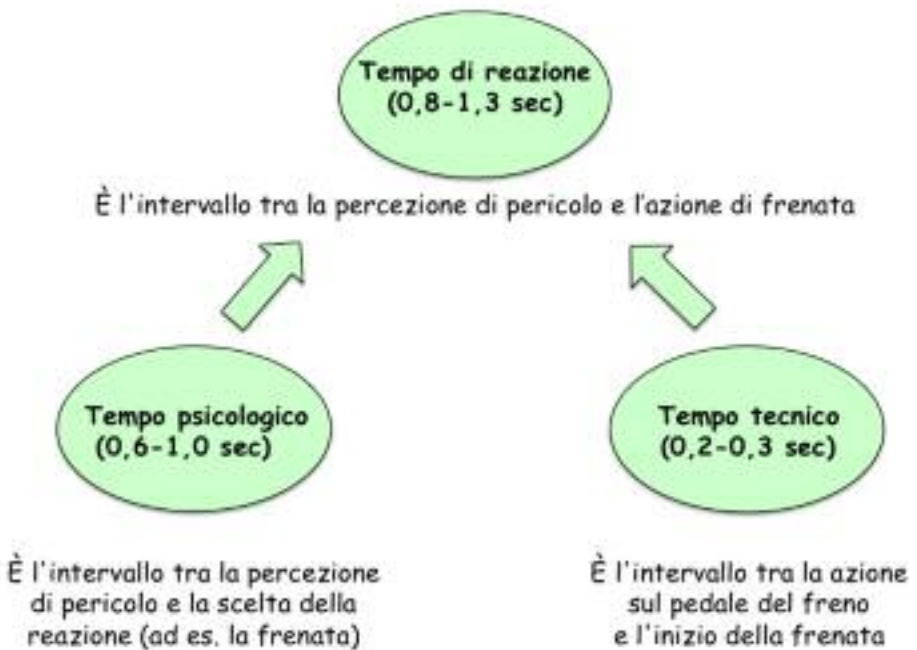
Tempo di reazione
(0,8-1,3 sec)

È l'intervallo tra la percezione di pericolo e l'azione di frenata

Tempo psicologico
(0,6-1,0 sec)

Tempo tecnico
(0,2-0,3 sec)

È l'intervallo tra la percezione di pericolo e la scelta della reazione (ad es. la frenata)

È l'intervallo tra la azione sul pedale del freno e l'inizio della frenata